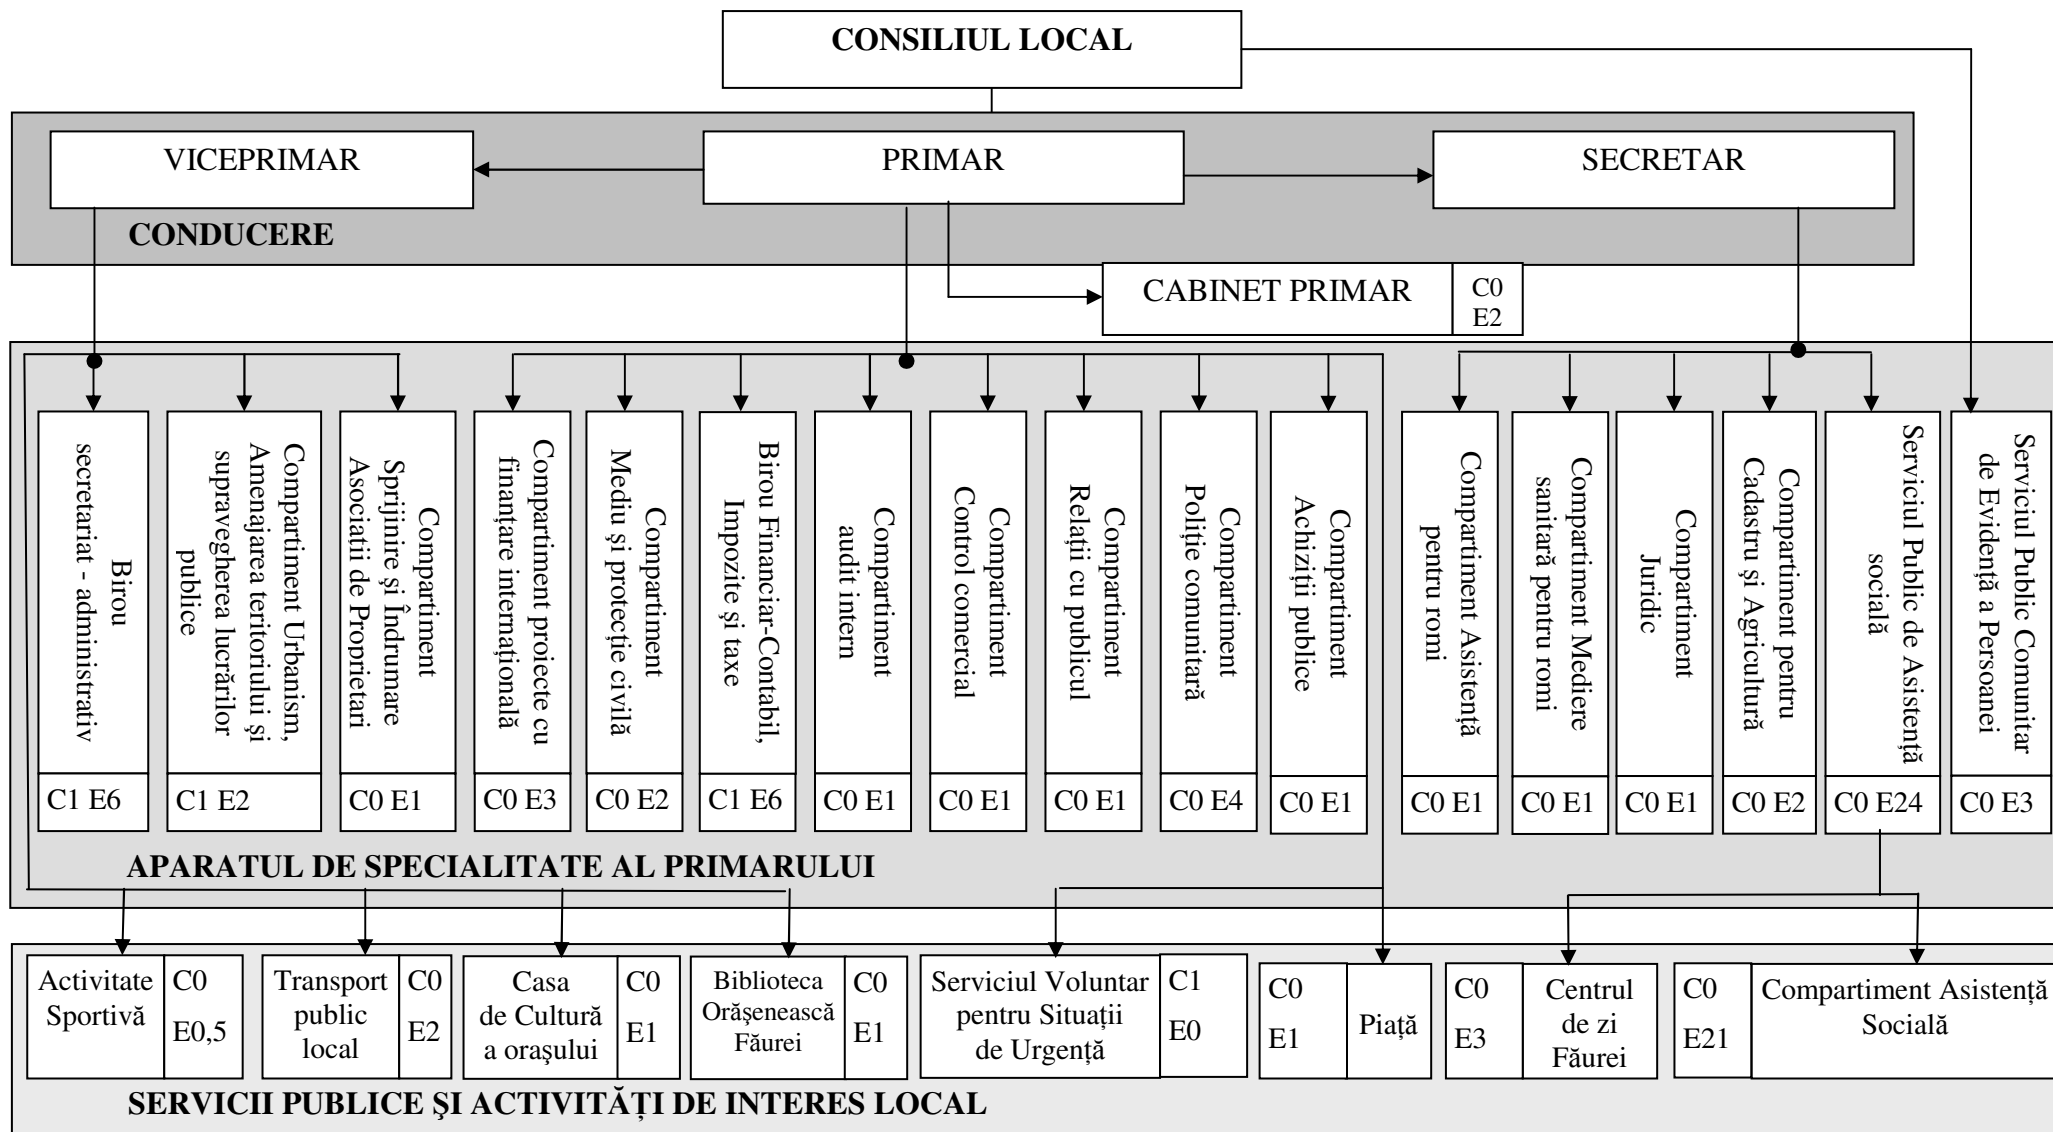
CONSILIUL LOCAL

VICEPRIMAR

PRIMAR

SECRETAR

CONDUCERE

CABINET PRIMAR C0 E2

Birou secretariat - administrativ C1 E6

Compartiment Urbanism, Amenajarea teritoriului şi supravegherea lucrărilor publice C1 E2

Compartiment Sprijinire şi Îndrumare Asociaţii de Proprietari C0 E1

Compartiment proiecte cu finanţare internaţională C0 E3

Compartiment Mediu şi protecţie civilă C0 E2

Birou Financiar-Contabil, Impozite şi taxe C1 E6

Compartiment audit intern C0 E1

Compartiment Control comercial C0 E1

Compartiment Relaţii cu publicul C0 E1

Compartiment Poliţie comunitară C0 E4

Compartiment Achiziţii publice C0 E1

Compartiment Asistenţă pentru romi C0 E1

Compartiment Mediere sanitară pentru romi C0 E1

Compartiment Juridic C0 E1

Compartiment pentru Cadastru şi Agricultură C0 E2

Serviciul Public de Asistenţă socială C0 E24

Serviciul Public Comunitar de Evidenţă a Persoanei C0 E3

APARATUL DE SPECIALITATE AL PRIMARULUI

Activitate Sportivă C0 E0,5

Transport public local C0 E2

Casa de Cultură a oraşului C0 E1

Biblioteca Orăşenească Făurei C0 E1

Serviciul Voluntar pentru Situaţii de Urgenţă C1 E0

C0 E1 Piaţă

C0 E3 Centrul de zi Făurei

C0 E21 Compartiment Asistenţă Socială

SERVICII PUBLICE ŞI ACTIVITĂŢI DE INTERES LOCAL